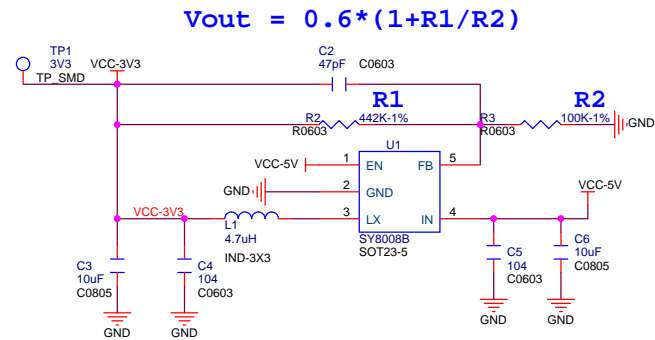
Vout = 0.6*(1+R1/R2)

TP1
3V3
TP_SMD
VCC-3V3
C2
47pF
C0603
R1
R2
R2
R0603
442K-1%
R3
R0603
100K-1%
GND
U1
VCC-5V
1
EN
FB
5
GND
2
GND
VCC-5V
VCC-3V3
3
LX
IN
4
L1
4.7uH
IND-3X3
SY8008B
SOT23-5
C3
10uF
C0805
C4
104
C0603
C5
104
C0603
C6
10uF
C0805
GND
GND
GND
GND